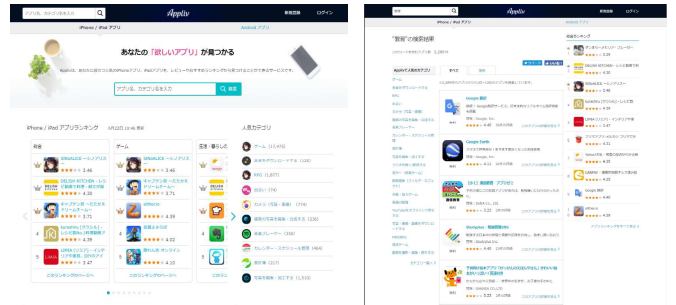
アプリ名、カテゴリを検索

Appliv

新規登録

ログイン

iPhone / iPad アプリ

Android アプリ

あなたの「欲しいアプリ」が見つかる

アプリ名、カテゴリを入力

検索

iPhone / iPad アプリランキング

総合

ゲーム

人気カテゴリ

1 SINoALICE ーシノアリス

2 RELISH KITCHEN

3 キャプテン翼 ～たたかえドリームチーム～

4 Instagram

5 LINE

1 SINoALICE ーシノアリス

2 キャプテン翼 ～たたかえドリームチーム～

3 AFKアリーナ

4 パズル＆ドラゴンズ

5 モンスターストライク

ゲーム

音楽

SNS

出会い

カメラ

動画

カレンダー

天気

写真加工

ゲームランキングをもっと見る

総合ランキングをもっと見る

Appliv

新規登録

ログイン

iPhone / iPad アプリ

Android アプリ

"教育"の検索結果

Google 翻訳

Google Earth

Duolingo

総合ランキング

1 ポンポンキッズ・パレード

2 RELISH KITCHEN

3 SINoALICE

4 AFKアリーナ

5 LINE

6 Instagram

7 Yahoo!天気

8 LINE

9 Google 翻訳

10 LINE

アプリランキングをもっと見る